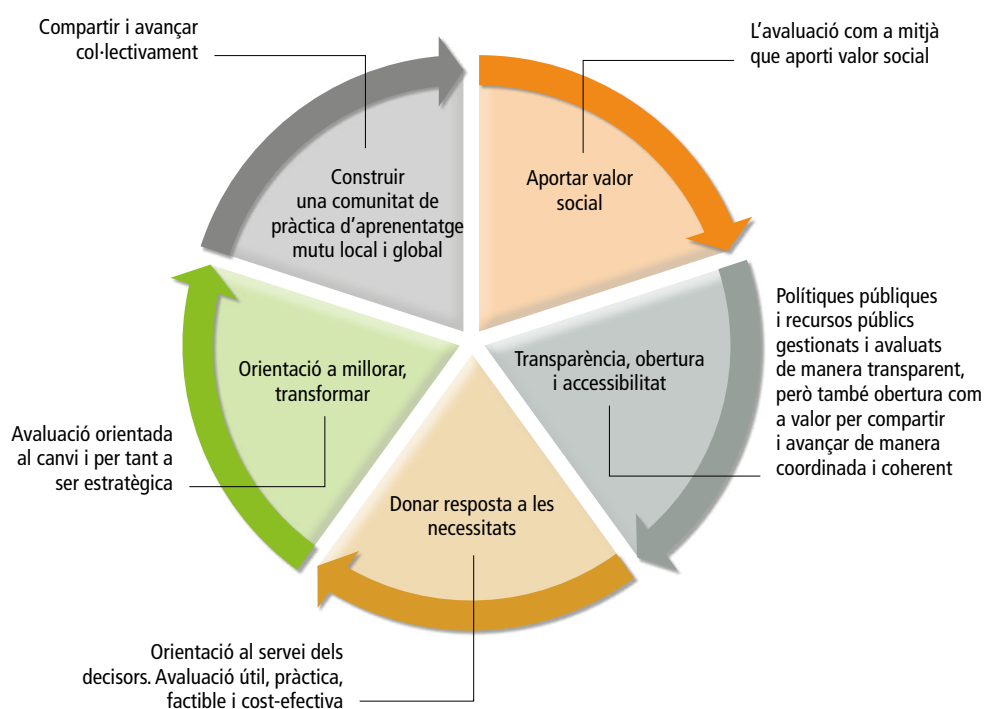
Compartir i avançar col·lectivament

L'avaluació com a mitjà que aporti valor social

Construir una comunitat de pràctica d'aprenentatge mutu local i global

Aportar valor social

Polítiques públiques i recursos públics gestionats i avaluats de manera transparent, però també obertura com a valor per compartir i avançar de manera coordinada i coherent

Transparència, obertura i accessibilitat

Orientació a millorar, transformar

Avaluació orientada al canvi i per tant a ser estratègica

Donar resposta a les necessitats

Orientació al servei dels decisors. Avaluació útil, pràctica, factible i cost-efectiva